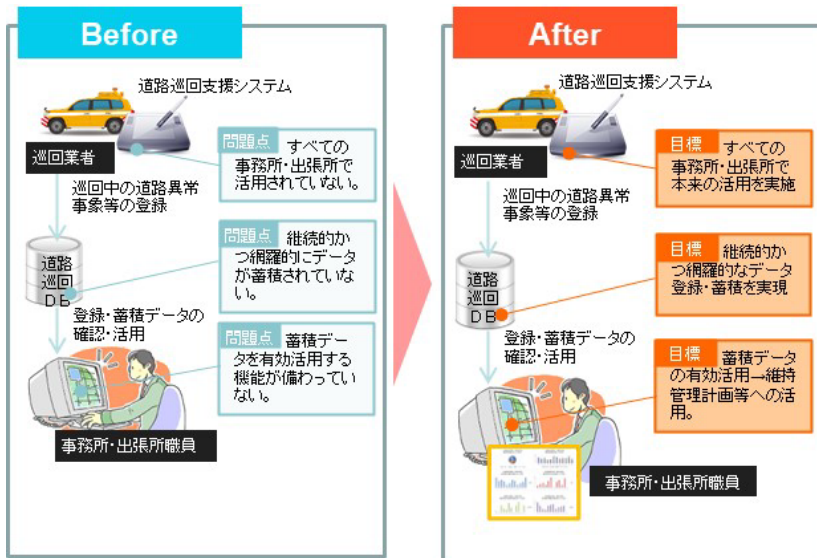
Before

道路巡回支援システム

巡回業者

問題点 すべての事務所・出張所で活用されていない。

巡回中の道路異常事象等の登録

道路巡回DB

問題点 継続的かつ網羅的にデータが蓄積されていない。

登録・蓄積データの確認・活用

問題点 蓄積データを有効活用する機能が備わっていない。

事務所・出張所職員

After

道路巡回支援システム

巡回業者

目標 すべての事務所・出張所で本来の活用を実施

巡回中の道路異常事象等の登録

道路巡回DB

目標 継続的かつ網羅的なデータ登録・蓄積を実現

登録・蓄積データの確認・活用

目標 蓄積データの有効活用→維持管理計画等への活用。

事務所・出張所職員